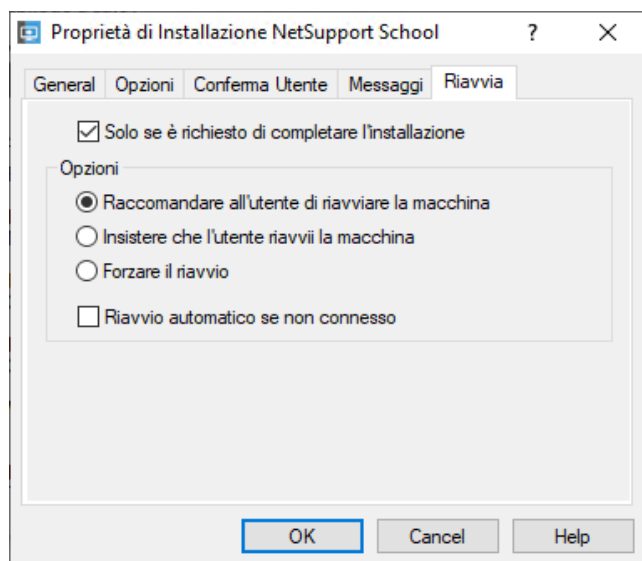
Proprietà di Installazione NetSupport School ? ×

General | Opzioni | Conferma Utente | Messaggi | Riavvia

Solo se è richiesto di completare l'installazione

Opzioni

Raccomandare all'utente di riavviare la macchina

Insistere che l'utente riavvii la macchina

Forzare il riavvio

Riavvio automatico se non connesso

OK Cancel Help